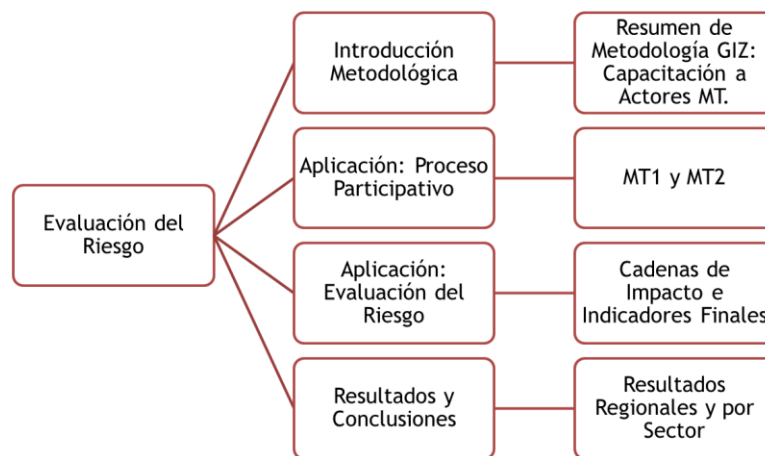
Evaluación del Riesgo

Introducción Metodológica

Resumen de Metodología GIZ: Capacitación a Actores MT.

Aplicación: Proceso Participativo

MT1 y MT2

Aplicación: Evaluación del Riesgo

Cadenas de Impacto e Indicadores Finales

Resultados y Conclusiones

Resultados Regionales y por Sector